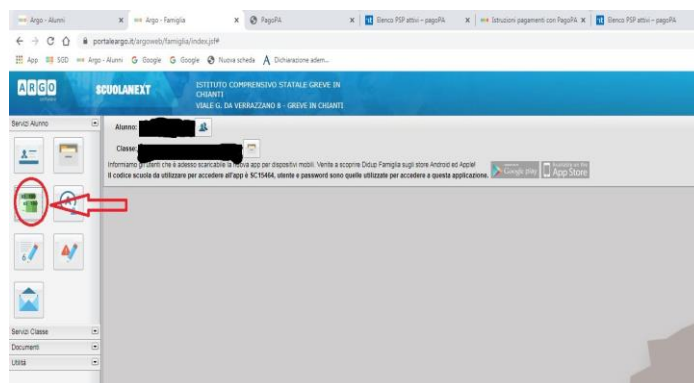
Argo - Alunni × Argo - Famiglia × PagoPA × Elenco PSP attivi – pagoPA × Istruzioni pagamenti con PagoPA × Elenco PSP attivi – pagoPA

portaleargo.it/argoweb/famiglia/index.jsf#

App SSD Argo - Alunni Google Google Nuova scheda Dichiarazione adem...

ARGO SCUOLANEXT ISTITUTO COMPRENSIVO STATALE GREVE IN CHIANTI VIALE G. DA VERRAZZANO 8 - GREVE IN CHIANTI

Servizi Alunno

Alunno:

Classe:

Informiamo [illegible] che è adesso scaricabile la nuova app per dispositivi mobili. Venite a scoprire Didup Famiglia sugli store Android ed Apple!
Il codice scuola da utilizzare per accedere all'app è SC15464, utente e password sono quelle utilizzate per accedere a questa applicazione.

Google play Available on the App Store

Servizi Classe

Documenti

Utilità